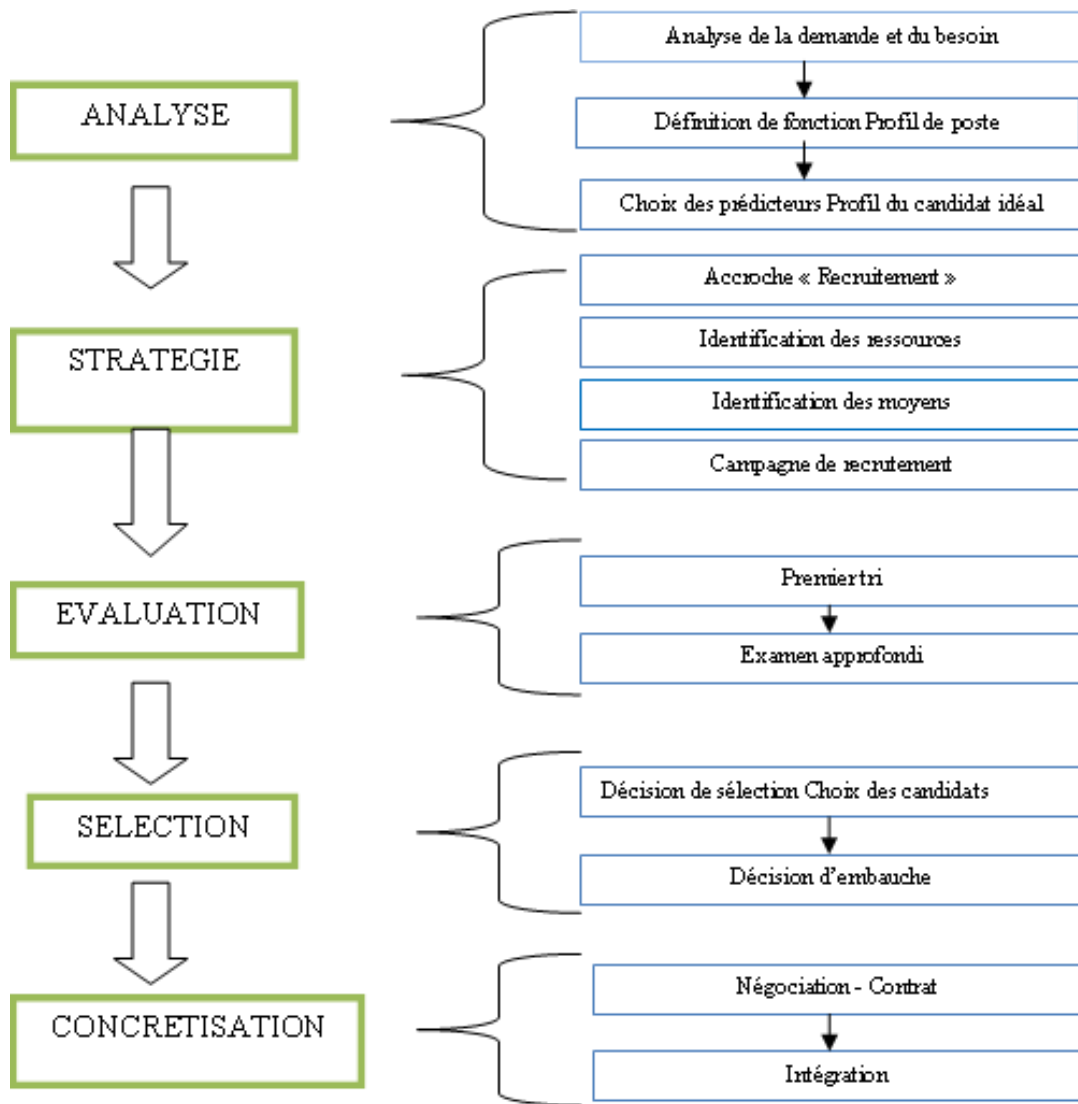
ANALYSE

Analyse de la demande et du besoin

Définition de fonction Profil de poste

Choix des prédicteurs Profil du candidat idéal

STRATEGIE

Accroche « Recrutement »

Identification des ressources

Identification des moyens

Campagne de recrutement

EVALUATION

Premier tri

Examen approfondi

SELECTION

Décision de sélection Choix des candidats

Décision d'embauche

CONCRETISATION

Négociation - Contrat

Intégration